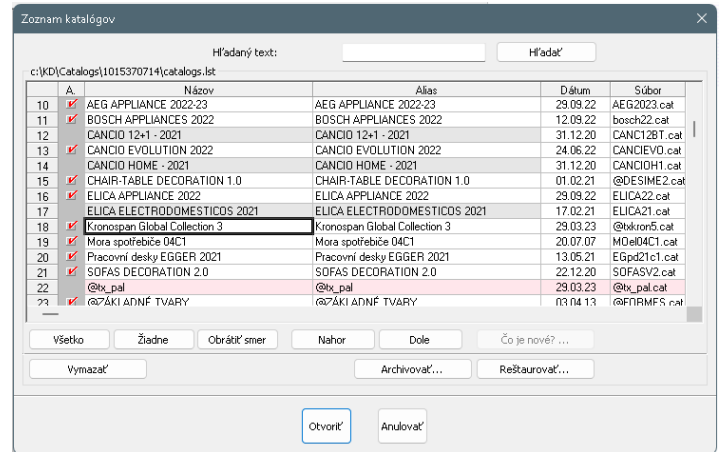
Zoznam katalógov

Hľadaný text: Hľadať

c:\KD\Catalogs\1015370714\catalogs.lst

| | A. | Názov | Alias | Dátum | Súbor |
|---|---|---|---|---|---|
| 10 | ✓ | AEG APPLIANCE 2022-23 | AEG APPLIANCE 2022-23 | 29.09.22 | AEG2023.cat |
| 11 | ✓ | BOSCH APPLIANCES 2022 | BOSCH APPLIANCES 2022 | 12.09.22 | bosch22.cat |
| 12 | | CANCIO 12+1 - 2021 | CANCIO 12+1 - 2021 | 31.12.20 | CANC12BT.cat |
| 13 | ✓ | CANCIO EVOLUTION 2022 | CANCIO EVOLUTION 2022 | 24.06.22 | CANCIEVO.cat |
| 14 | | CANCIO HOME - 2021 | CANCIO HOME - 2021 | 31.12.20 | CANCIOH1.cat |
| 15 | ✓ | CHAIR-TABLE DECORATION 1.0 | CHAIR-TABLE DECORATION 1.0 | 01.02.21 | @DESIME2.cat |
| 16 | ✓ | ELICA APPLIANCE 2022 | ELICA APPLIANCE 2022 | 29.09.22 | ELICA22.cat |
| 17 | | ELICA ELECTRODOMESTICOS 2021 | ELICA ELECTRODOMESTICOS 2021 | 17.02.21 | ELICA21.cat |
| 18 | ✓ | Kronospan Global Collection 3 | Kronospan Global Collection 3 | 29.03.23 | @txkron5.cat |
| 19 | ✓ | Mora spotřebiče 04C1 | Mora spotřebiče 04C1 | 20.07.07 | MOel04C1.cat |
| 20 | ✓ | Pracovní desky EGGER 2021 | Pracovní desky EGGER 2021 | 13.05.21 | EGpd21c1.cat |
| 21 | ✓ | SOFAS DECORATION 2.0 | SOFAS DECORATION 2.0 | 22.12.20 | SOFASV2.cat |
| 22 | | @tx_pal | @tx_pal | 29.03.23 | @tx_pal.cat |
| 23 | ✓ | @ZÁKLADNÉ TVARY | @ZÁKLADNÉ TVARY | 03.04.13 | @FORMES.cat |

Všetko Žiadne Obrátiť smer Nahor Dole Čo je nové? ...

Vymazať Archivovať... Reštaurovať...

Otvoriť Anulovať